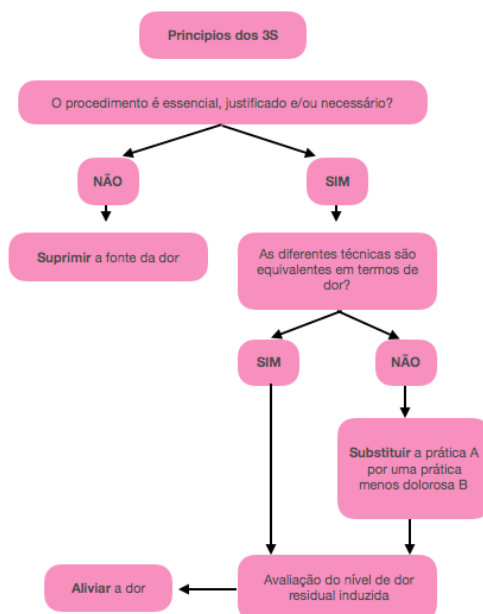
Principios dos 3S

O procedimento é essencial, justificado e/ou necessário?

NÃO

SIM

Suprimir a fonte da dor

As diferentes técnicas são equivalentes em termos de dor?

SIM

NÃO

Substituir a prática A por uma prática menos dolorosa B

Aliviar a dor

Avaliação do nível de dor residual induzida